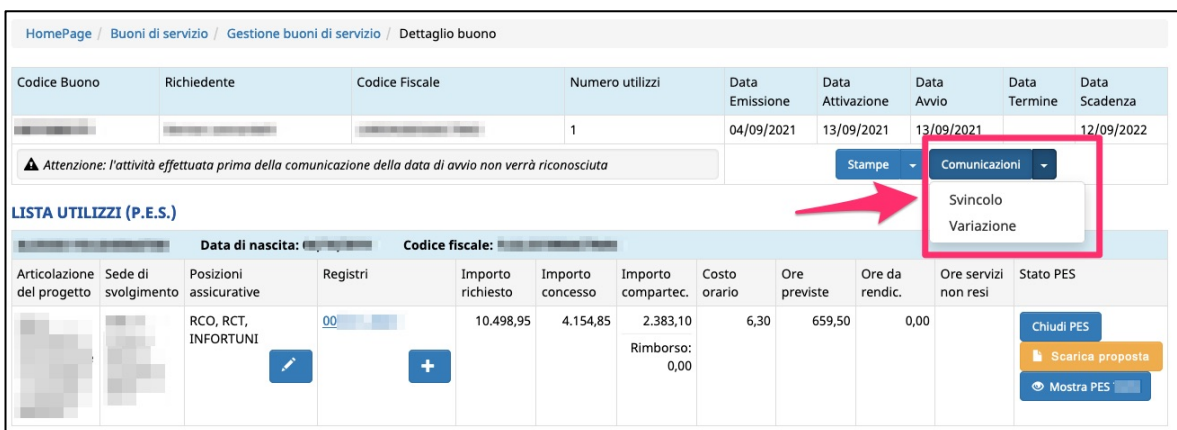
HomePage / Buoni di servizio / Gestione buoni di servizio / Dettaglio buono

| Codice Buono | Richiedente | Codice Fiscale | Numero utilizzi | Data Emissione | Data Attivazione | Data Avvio | Data Termine | Data Scadenza |
|---|---|---|---|---|---|---|---|---|
| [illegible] | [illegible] | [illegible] | 1 | 04/09/2021 | 13/09/2021 | 13/09/2021 | | 12/09/2022 |

Attenzione: l'attività effettuata prima della comunicazione della data di avvio non verrà riconosciuta

Stampe
Comunicazioni
Svincolo
Variazione

LISTA UTILIZZI (P.E.S.)

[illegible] Data di nascita: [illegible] Codice fiscale: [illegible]

| Articolazione del progetto | Sede di svolgimento | Posizioni assicurative | Registri | Importo richiesto | Importo concesso | Importo compartec. | Costo orario | Ore previste | Ore da rendic. | Ore servizi non resi | Stato PES |
|---|---|---|---|---|---|---|---|---|---|---|---|
| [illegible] | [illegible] | RCO, RCT, INFORTUNI | 00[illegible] | 10.498,95 | 4.154,85 | 2.383,10 Rimborso: 0,00 | 6,30 | 659,50 | 0,00 | | Chiudi PES Scarica proposta Mostra PES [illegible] |